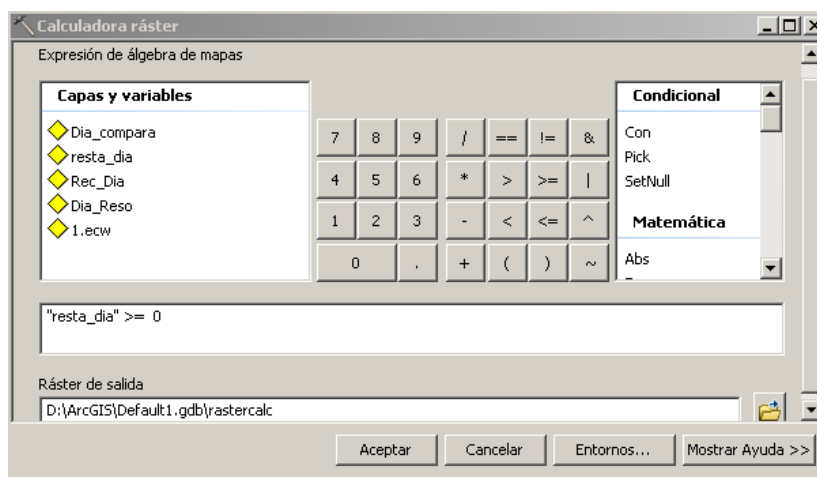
Calculadora ráster

Expresión de álgebra de mapas

Capas y variables

Dia_compara
resta_dia
Rec_Dia
Dia_Reso
1.ecw

| 7 | 8 | 9 | / | == | != | & |
|---|---|---|---|---|---|---|
| 4 | 5 | 6 | * | > | >= | \| |
| 1 | 2 | 3 | - | < | <= | ^ |
| 0 | | . | + | ( | ) | ~ |

Condicional
Con
Pick
SetNull
Matemática
Abs

"resta_dia" >= 0

Ráster de salida
D:\ArcGIS\Default1.gdb\rastercalc

Aceptar
Cancelar
Entornos...
Mostrar Ayuda >>